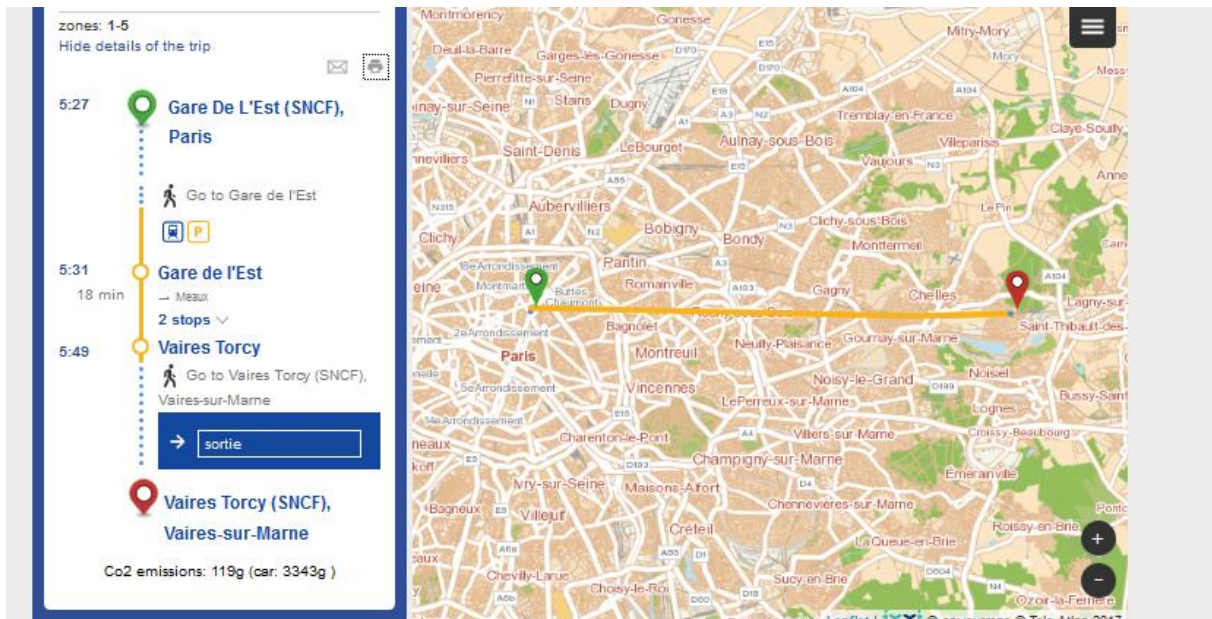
zones: 1-5
Hide details of the trip

5:27 Gare De L'Est (SNCF), Paris

Go to Gare de l'Est

5:31 Gare de l'Est
18 min → Meaux
2 stops

5:49 Vaires Torcy
Go to Vaires Torcy (SNCF), Vaires-sur-Marne

sortie

Vaires Torcy (SNCF), Vaires-sur-Marne

Co2 emissions: 119g (car: 3343g )

Montmorency
Gonesse
Mitry-Mory
Deuil-la-Barre
Garges-lès-Gonesse
Mory
Pierrefitte-sur-Seine
Stains
Dugny
Tremblay-en-France
Claye-Souilly
Saint-Denis
LeBourget
Aulnay-sous-Bois
Villeparisis
Vaujours
Aubervilliers
Clichy-sous-Bois
Le Pin
Clichy
Bobigny
Bondy
Montfermeil
Pantin
8e Arrondissement
Romainville
Gagny
Chelles
Lagny-sur-
Paris
Bagnolet
Gournay-sur-Marne
Saint-Thibault-des-
2e Arrondissement
Montreuil
Neuilly-Plaisance
Noisiel
5e Arrondissement
Vincennes
Noisy-le-Grand
Bussy-Sain
LePerreux-sur-Marne
Lognes
14e Arrondissement
Charenton-le-Pont
Villiers-sur-Marne
Croissy-Beaubourg
Champigny-sur-Marne
Émerainville
Ivry-sur-Seine
Maisons-Alfort
Bagneux
Villejuif
Chennevières-sur-Marne
Créteil
Roissy-en-Brie
La Queue-en-Brie
Chevilly-Larue
Sucy-en-Brie
Choisy-le-Roi
Ozoir-la-Ferrière
Leaflet | © contributeurs © Tele Atlas 2017